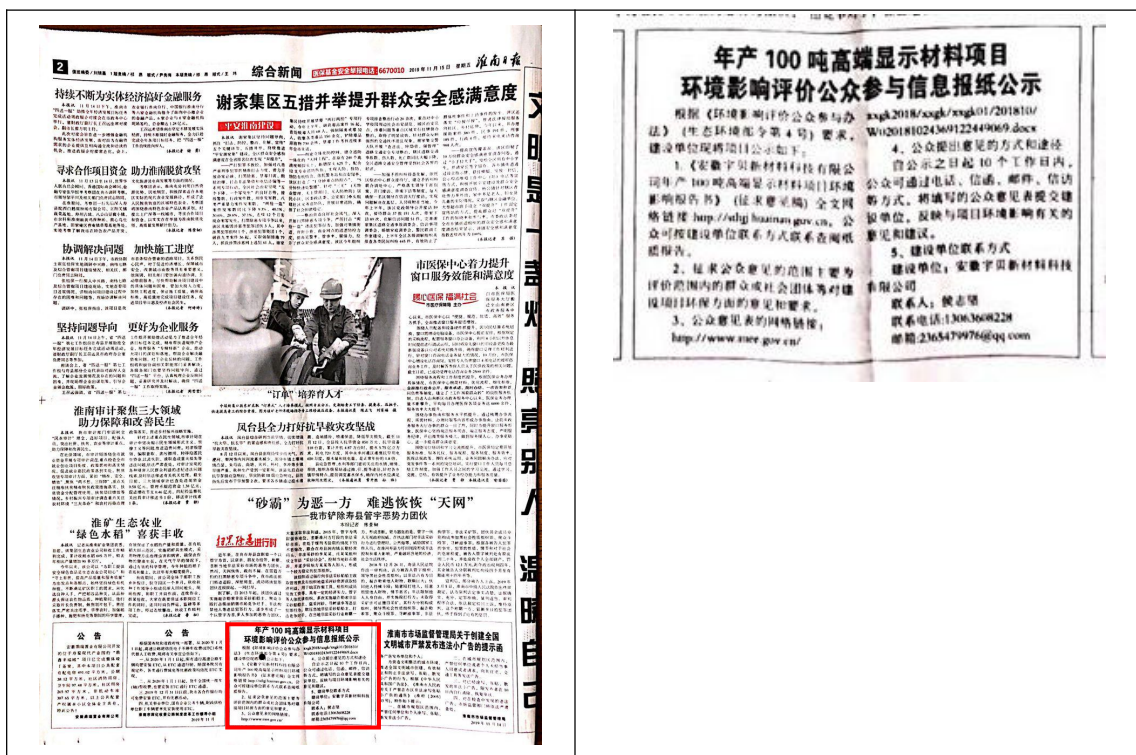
2 综合新闻 淮南日报

持续不断为实体经济搞好金融服务

寻求合作项目资金 助力市南脱贫攻坚

协调解决问题 加快施工进度

坚持问题导向 更好为企业服务

淮南市计聚焦三大领域 助力保障和改善民生

淮矿生态农业 "绿色水稻"喜获丰收

谢家集区五措并举提升群众安全感满意度

市医保中心着力提升窗口服务效能和满意度

"订单"培养育人才

凤台县全力打好抗旱救灾攻坚战

"砂霸"为恶一方 难逃恢恢"天网"
——我市铲除寿县管宇恶势力团伙

公告

公告

年产100吨高端显示材料项目环境影响评价公众参与信息报纸公示

淮南市市场监督管理局关于创建全国文明城市严禁发布违法小广告的提示函

年产 100 吨高端显示材料项目
环境影响评价公众参与信息报纸公示

根据《环境影响评价公众参与办法》(生态环境部令第 4 号)要求，建设单位现将项目公示如下：

1.《安徽宇贝新材料科技有限公司年产 100 吨高端显示材料项目环境影响报告书》(征求意见稿)全文网络链接:http://sthj.huainan.gov.cn/xxgk/xxgk2018/xxgk/xxgk01/201810/W020181024360122449069.docx，公众可按建设单位联系方式联系查阅纸质报告。

2、征求公众意见的范围主要为评价范围内的群众或社会团体等对建设项目环保方面的意见和要求。

3、公众意见表的网络链接：http://www.mee.gov.cn/

4、公众提出意见的方式和途径
自公示之日起 10 个工作日内，公众可通过电话、信函、邮件、信访等方式，将填写的公众意见表提交建设单位，反映与项目环境影响有关的意见和建议。

5、建设单位联系方式
建设单位：安徽宇贝新材料科技有限公司
联系人：候志望
联系电话:13063608228
邮箱:2365479976@qq.com